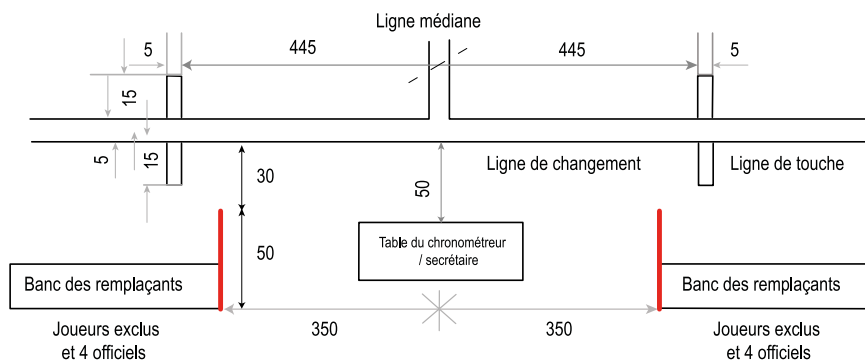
Ligne médiane

5

445

445

5

15

5

15

30

50

Ligne de changement

Ligne de touche

50

Table du chronométreur / secrétaire

Banc des remplaçants

Banc des remplaçants

Joueurs exclus et 4 officiels

350

350

Joueurs exclus et 4 officiels